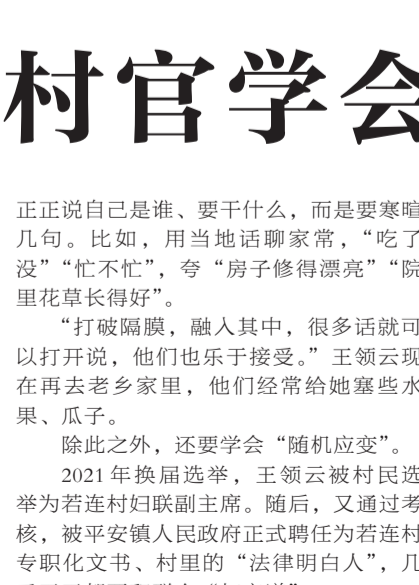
村官学会

正正说自己是谁、要干什么，而是要寒暄几句。比如，用当地话聊家常，“吃了没”“忙不忙”，夸“房子修得漂亮”“院里花草长得好”。

“打破隔膜，融入其中，很多话就可以打开说，他们也乐于接受。”王领云现在再去老乡家里，他们经常给她塞些水果、瓜子。

除此之外，还要学会“随机应变”。

2021 年换届选举，王领云被村民选举为若连村妇联副主席。随后，又通过考核，被平安镇人民政府正式聘任为若连村专职化文书、村里的“法律明白人”，几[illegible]